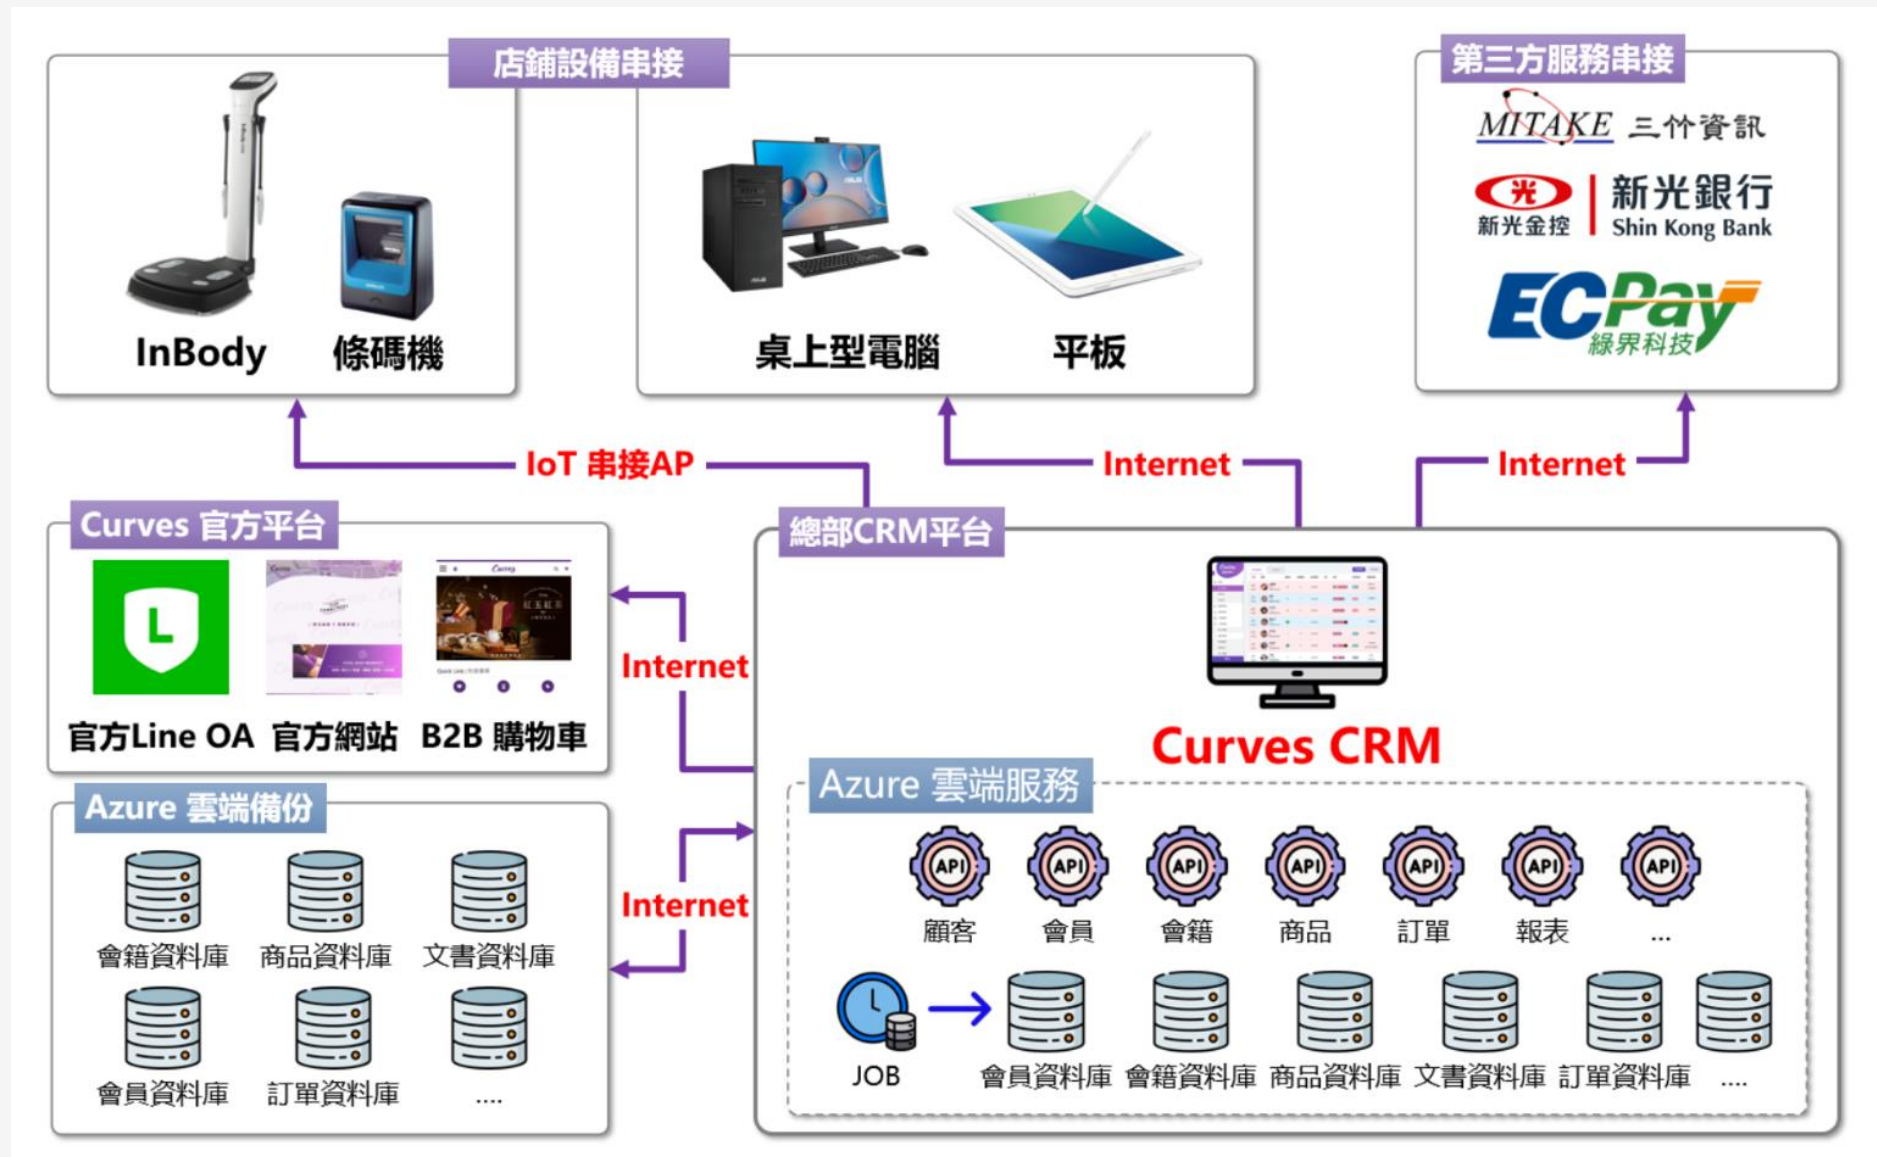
店鋪設備串接

InBody 條碼機

桌上型電腦 平板

第三方服務串接

MITAKE 三竹資訊

新光金控 新光銀行 Shin Kong Bank

ECPay 綠界科技

IoT 串接AP

Internet

Internet

Curves 官方平台

官方Line OA 官方網站 B2B 購物車

Internet

總部CRM平台

Curves CRM

Azure 雲端服務

API 顧客
API 會員
API 會籍
API 商品
API 訂單
API 報表
API ...

JOB

會員資料庫 會籍資料庫 商品資料庫 文書資料庫 訂單資料庫 ....

Azure 雲端備份

Internet

會籍資料庫 商品資料庫 文書資料庫

會員資料庫 訂單資料庫 ....